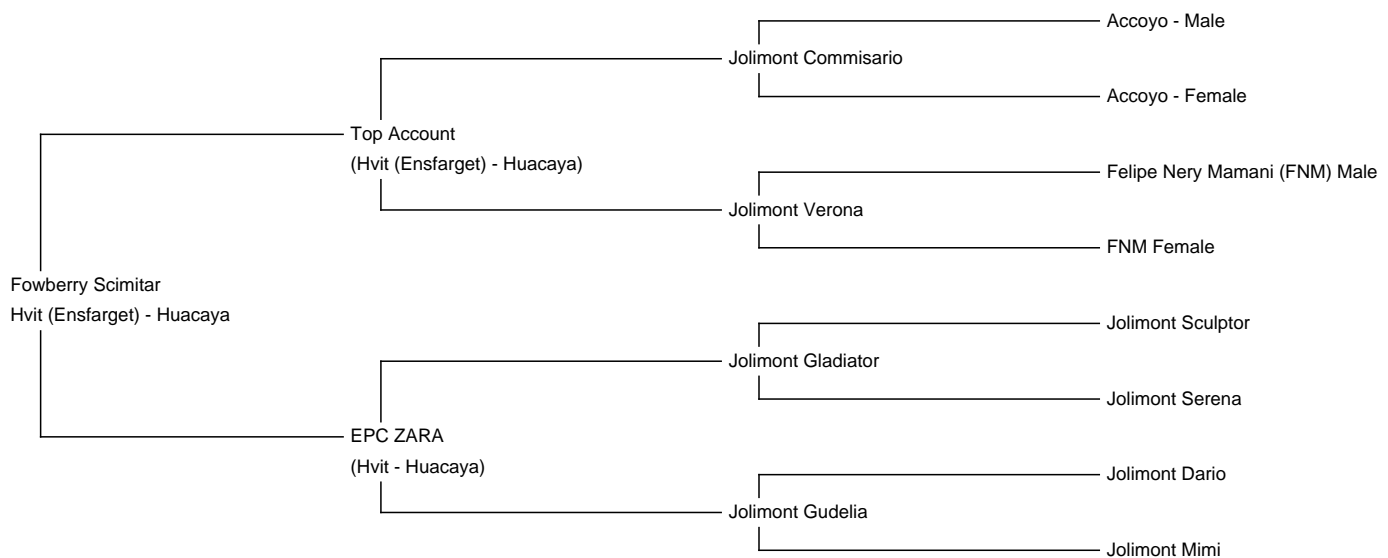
Fowberry Scimitar
Hvit (Ensfarget) - Huacaya

Top Account
(Hvit (Ensfarget) - Huacaya)

Jolimont Commisario

Accoyo - Male

Accoyo - Female

Jolimont Verona

Felipe Nery Mamani (FNM) Male

FNM Female

EPC ZARA
(Hvit - Huacaya)

Jolimont Gladiator

Jolimont Sculptor

Jolimont Serena

Jolimont Gudelia

Jolimont Dario

Jolimont Mimi